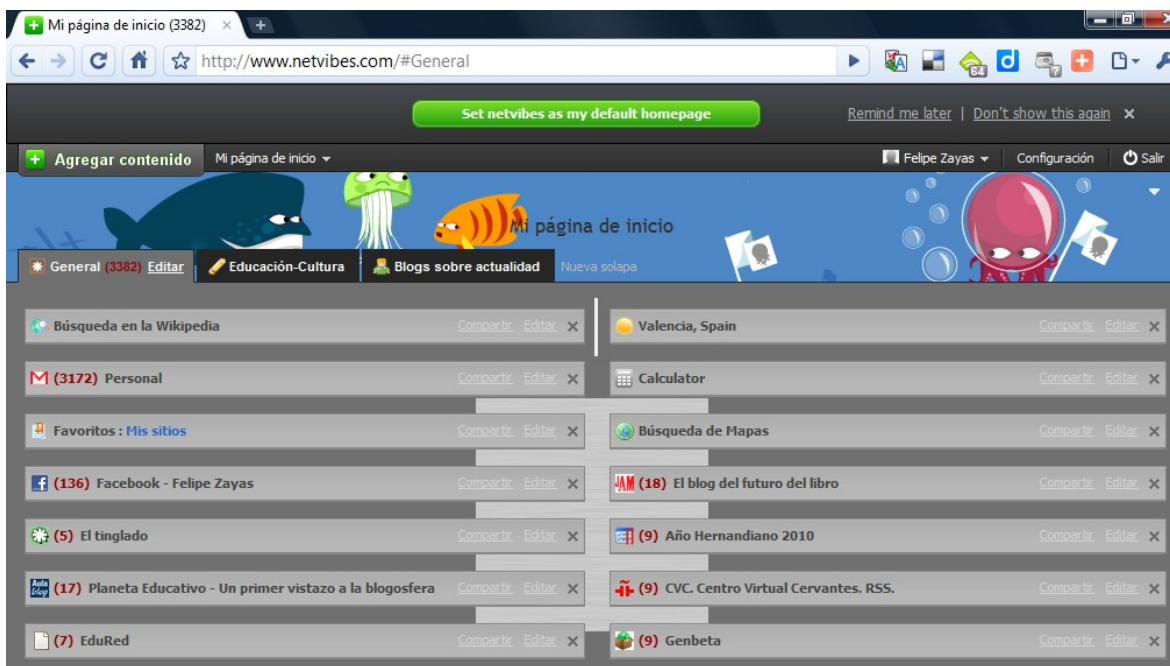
Mi página de inicio (3382) ×

http://www.netvibes.com/#General

Set netvibes as my default homepage

Remind me later | Don't show this again ×

Agregar contenido

Mi página de inicio

Felipe Zayas

Configuración

Salir

Mi página de inicio

General (3382) Editar

Educación-Cultura

Blogs sobre actualidad

Nueva solapa

Búsqueda en la Wikipedia Compartir Editar ×

(3172) Personal Compartir Editar ×

Favoritos : Mis sitios Compartir Editar ×

(136) Facebook - Felipe Zayas Compartir Editar ×

(5) El tinglado Compartir Editar ×

(17) Planeta Educativo - Un primer vistazo a la blogosfera Compartir Editar ×

(7) EduRed Compartir Editar ×

Valencia, Spain Compartir Editar ×

Calculator Compartir Editar ×

Búsqueda de Mapas Compartir Editar ×

(18) El blog del futuro del libro Compartir Editar ×

(9) Año Hernandiano 2010 Compartir Editar ×

(9) CVC. Centro Virtual Cervantes. RSS. Compartir Editar ×

(9) Genbeta Compartir Editar ×